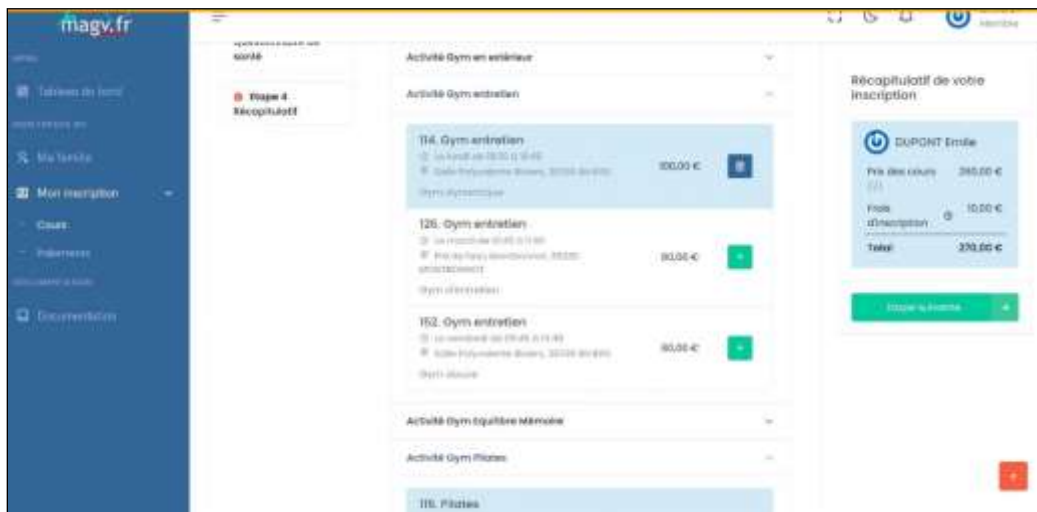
magv.fr

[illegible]
Tableau de bord
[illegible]
Ma famille
Mon inscription
Cours
Paiements
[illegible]
Documentation

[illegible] santé
Etape 4 Récapitulatif

Activité Gym en extérieur
Activité Gym entretien

114. Gym entretien
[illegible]
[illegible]
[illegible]
100,00 €

126. Gym entretien
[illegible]
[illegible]
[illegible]
80,00 €

152. Gym entretien
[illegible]
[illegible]
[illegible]
80,00 €

Activité Gym Equilibre Mémoire
Activité Gym Pilates

115. Pilates

Récapitulatif de votre inscription

DUPONT Emile
Prix des cours 260,00 €
Frais d'inscription 10,00 €
Total 270,00 €

Etape suivante